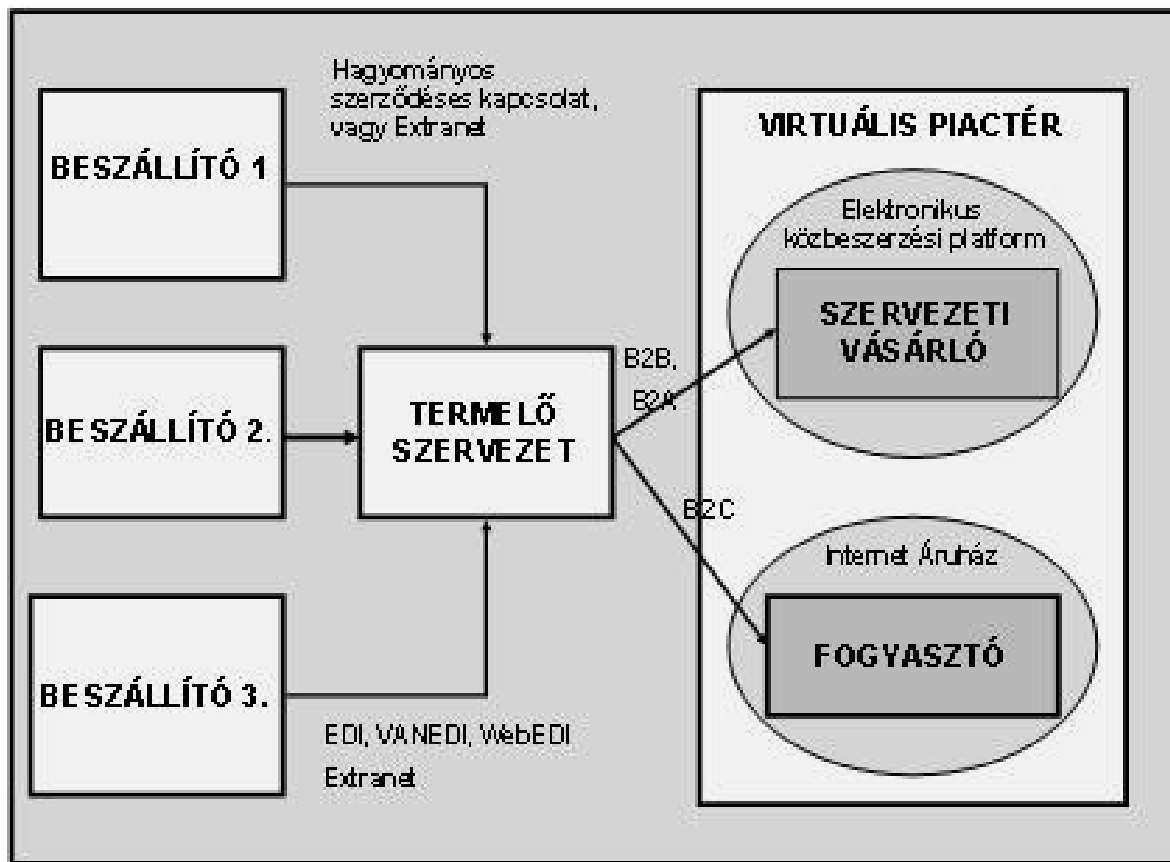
Hagyományos szerződéses kapcsolat, vagy Extranet

BESZÁLLÍTÓ 1

BESZÁLLÍTÓ 2.

BESZÁLLÍTÓ 3.

TERMELŐ SZERVEZET

EDI, VANEDI, WebEDI

Extranet

B2B,

B2A

B2C

VIRTUÁLIS PIACTÉR

Elektronikus közbeszerzési platform

SZERVEZETI VÁSÁRLÓ

Internet Áruház

FOGYASZTÓ